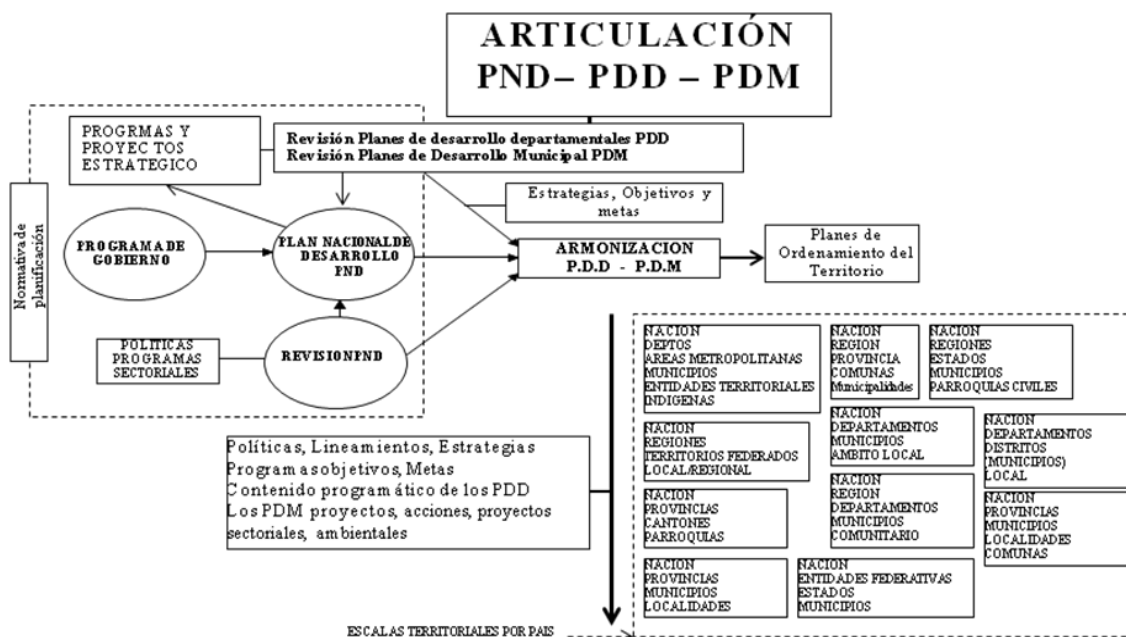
ARTICULACIÓN
PND– PDD – PDM

PROGRMAS Y PROYEC TOS ESTRATEGICO

Revisión Planes de desarrollo departamentales PDD
Revisión Planes de Desarrollo Municipal PDM

Normativa de planificación

Estrategias, Objetivos y metas

PROGRAMA DE GOBIERNO

PLAN NACIONAL DE DESARROLLO PND

ARMONIZACION
P.D.D - P.D.M

Planes de Ordenamiento del Territorio

POLITICAS PROGRAMAS SECTORIALES

REVISION PND

NACION
DEPTOS
AREAS METROPOLITANAS
MUNICIPIOS
ENTIDADES TERRITORIALES INDIGENAS

NACION
REGION
PROVINCIA
COMUNAS
Municipalidades

NACION
REGIONES
ESTADOS
MUNICIPIOS
PARROQUIAS CIVILES

NACION
DEPARTAMENTOS
MUNICIPIOS
AMBITO LOCAL

NACION
DEPARTAMENTOS
DISTRITOS (MUNICIPIOS)
LOCAL

Políticas, Lineamientos, Estrategias
Program as objetivos, Metas
Contenido program ático de los PDD
Los PDM proyectos, acciones, proyectos sectoriales, ambientales

NACION
REGIONES
TERRITORIOS FEDERADOS
LOCAL/REGIONAL

NACION
REGION
DEPARTAMENTOS
MUNICIPIOS
COMUNITARIO

NACION
PROVINCIAS
MUNICIPIOS
LOCALIDADES
COMUNAS

NACION
PROVINCIAS
CANTONES
PARROQUIAS

NACION
PROVINCIAS
MUNICIPIOS
LOCALIDADES

NACION
ENTIDADES FEDERATIVAS
ESTADOS
MUNICIPIOS

ESCALAS TERRITORIALES POR PAIS